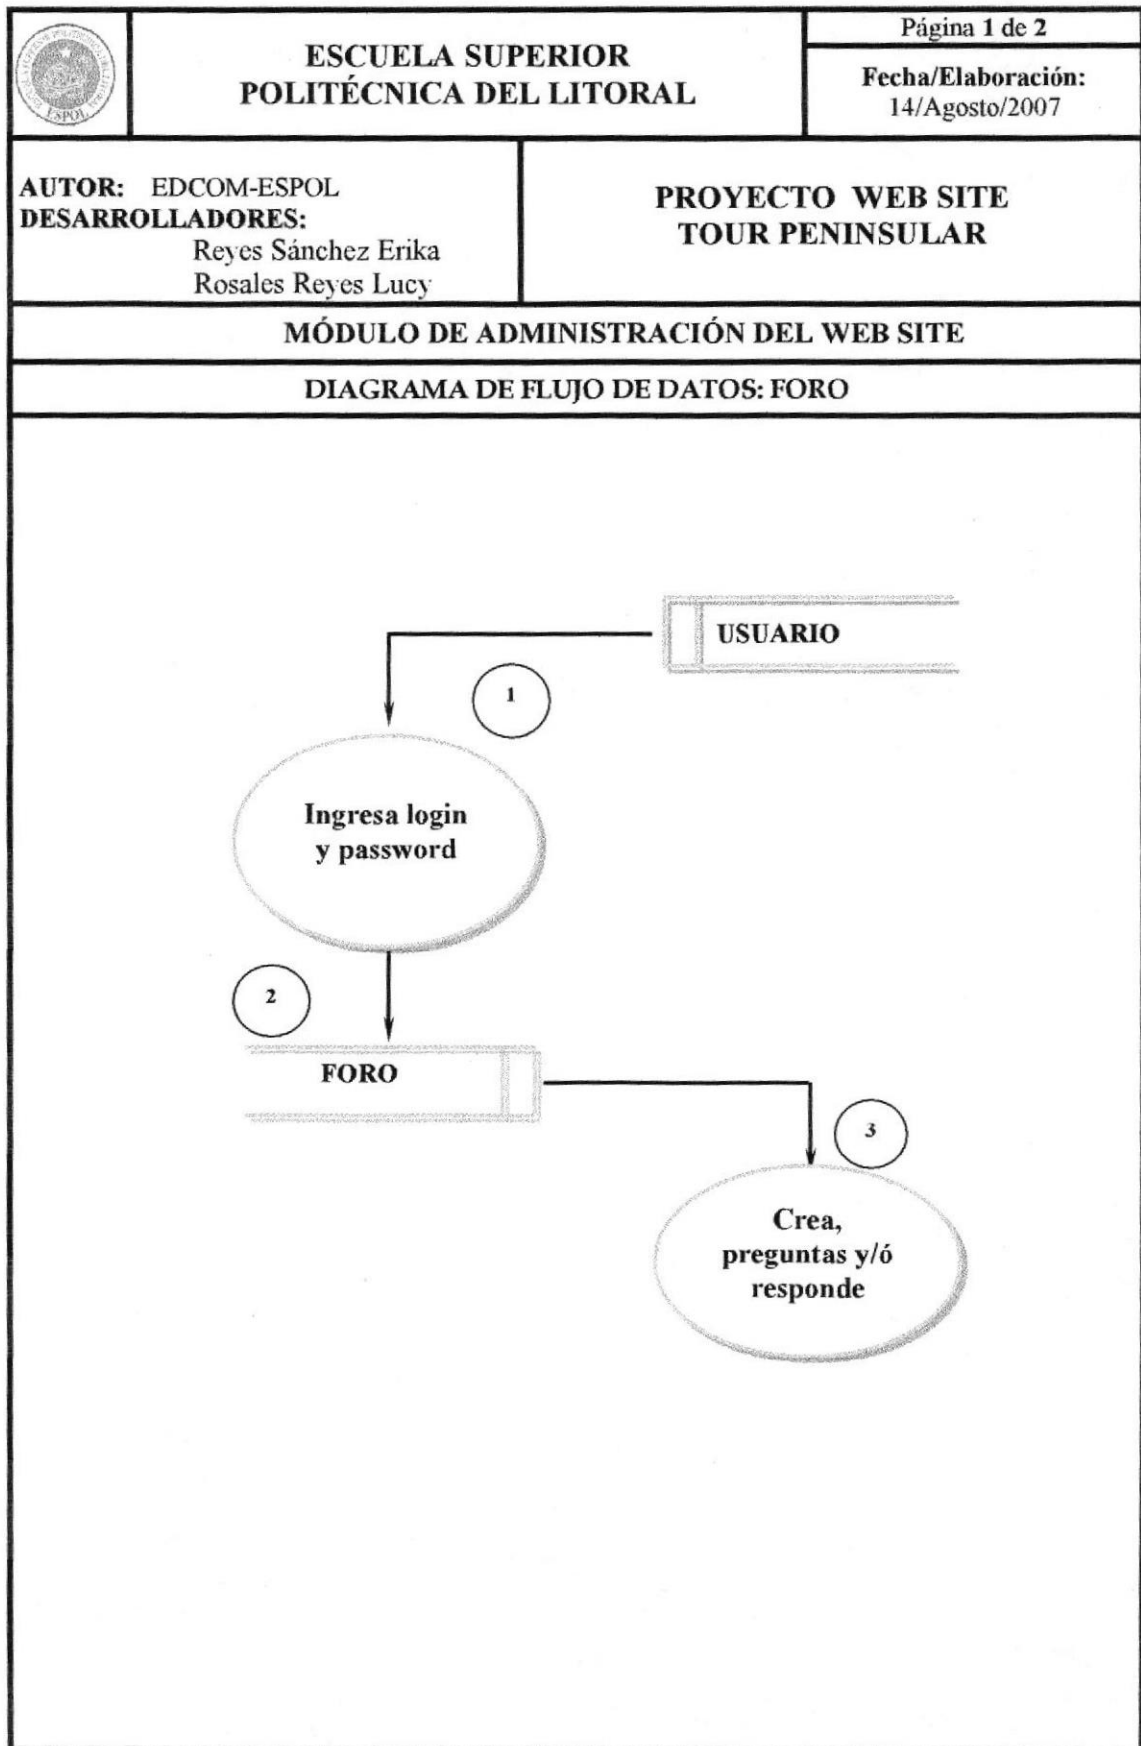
ESPOL

ESCUELA SUPERIOR POLITÉCNICA DEL LITORAL

Página 1 de 2

Fecha/Elaboración: 14/Agosto/2007

AUTOR: EDCOM-ESPOL
DESARROLLADORES:
Reyes Sánchez Erika
Rosales Reyes Lucy

PROYECTO WEB SITE TOUR PENINSULAR

MÓDULO DE ADMINISTRACIÓN DEL WEB SITE

DIAGRAMA DE FLUJO DE DATOS: FORO

USUARIO

1

Ingresa login y password

2

FORO

3

Crea, preguntas y/ó responde